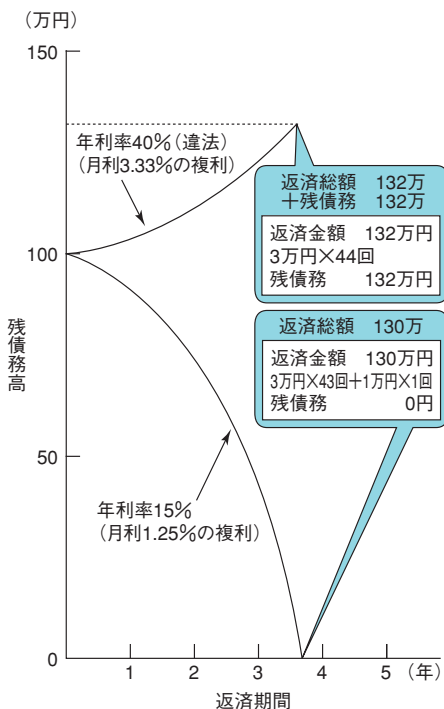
(万円)

150

年利率40%(違法)
(月利3.33%の複利)

返済総額　132万
＋残債務　132万

返済金額　132万円
3万円×44回
残債務　132万円

100

返済総額　130万

返済金額　130万円
3万円×43回＋1万円×1回
残債務　0円

残債務高

50

年利率15%
(月利1.25%の複利)

0

1　2　3　4　5　(年)

返済期間